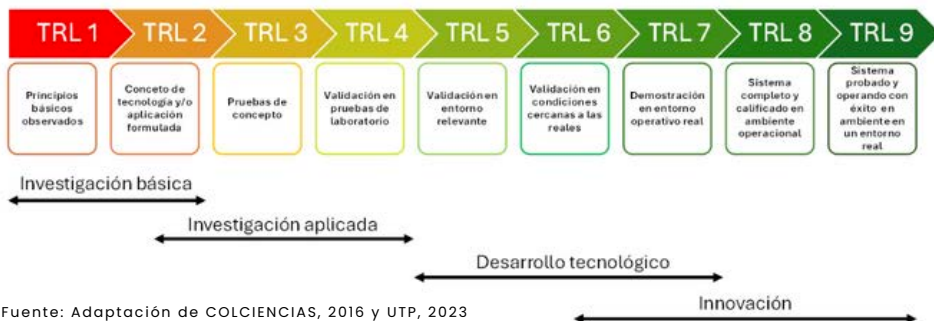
TRL 1 TRL 2 TRL 3 TRL 4 TRL 5 TRL 6 TRL 7 TRL 8 TRL 9

Principios básicos observados

Conceto de tecnología y/o aplicación formulada

Pruebas de concepto

Validación en pruebas de laboratorio

Validación en entorno relevante

Validación en condiciones cercanas a las reales

Demostración en entorno operativo real

Sistema completo y calificado en ambiente operacional

Sistema probado y operando con éxito en ambiente en un entorno real

Investigación básica

Investigación aplicada

Desarrollo tecnológico

Fuente: Adaptación de COLCIENCIAS, 2016 y UTP, 2023

Innovación